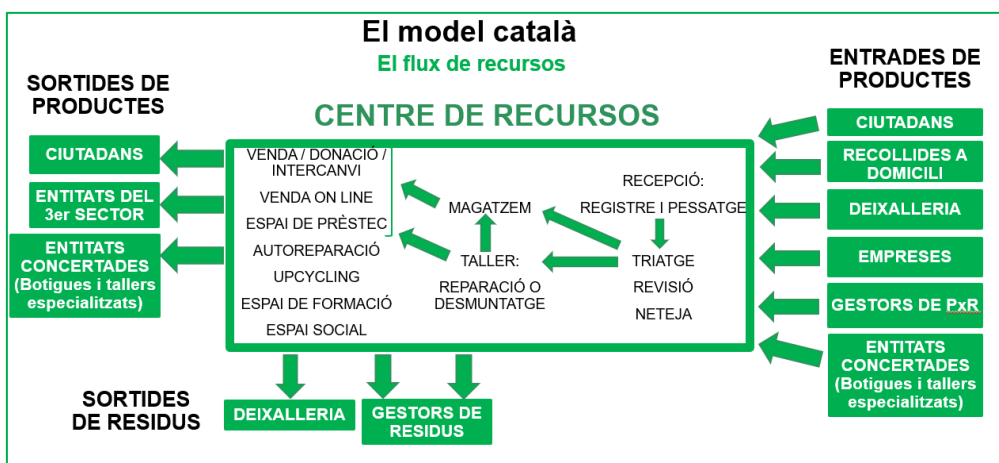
El model català

El flux de recursos

SORTIDES DE PRODUCTES

ENTRADES DE PRODUCTES

CENTRE DE RECURSOS

CIUTADANS

ENTITATS DEL 3er SECTOR

ENTITATS CONCERTADES (Botigues i tallers especialitzats)

VENDA / DONACIÓ / INTERCANVI

VENDA ON LINE

ESPAI DE PRÈSTEC

AUTOREPARACIÓ

UPCYCLING

ESPAI DE FORMACIÓ

ESPAI SOCIAL

MAGATZEM

TALLER:

REPARACIÓ O DESMUNTATGE

RECEPCIÓ:

REGISTRE I PESSATGE

TRIATGE

REVISIÓ

NETEJA

CIUTADANS

RECOLLIDES A DOMICILI

DEIXALLERIA

EMPRESES

GESTORS DE PxR

ENTITATS CONCERTADES (Botigues i tallers especialitzats)

SORTIDES DE RESIDUS

DEIXALLERIA

GESTORS DE RESIDUS